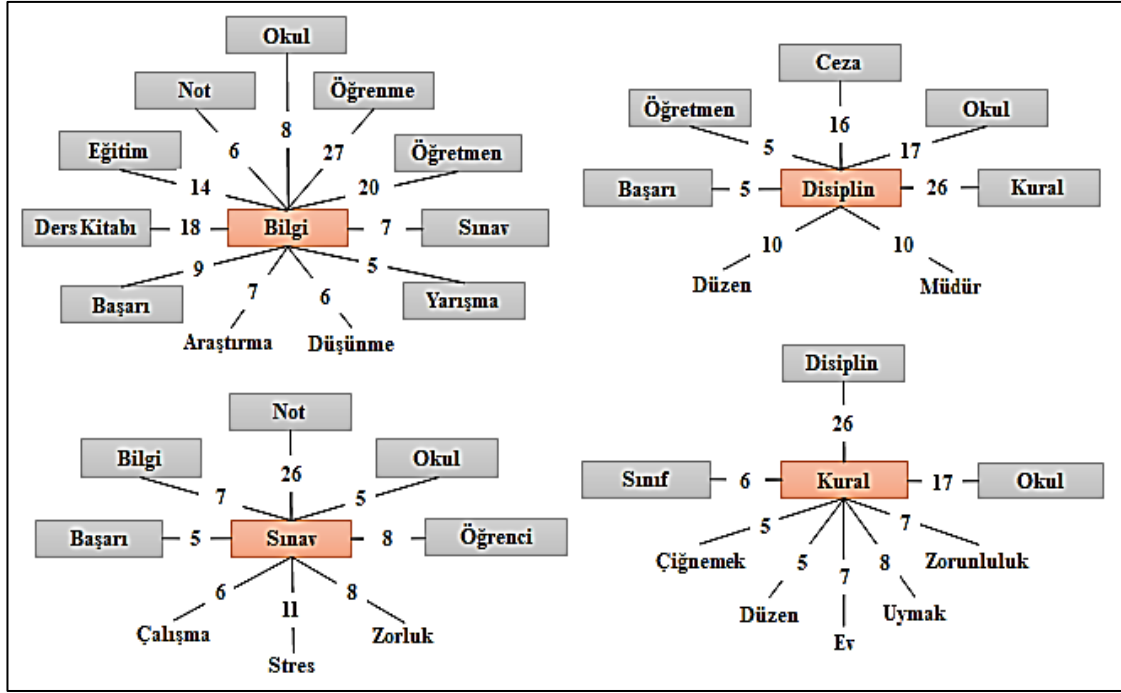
Okul
Not
Öğrenme
8
6
27
Eğitim
Öğretmen
14
20
Ders Kitabı
18
Bilgi
7
Sınav
9
7
6
5
Başarı
Yarışma
Araştırma
Düşünme

Ceza
Öğretmen
16
Okul
5
17
Başarı
5
Disiplin
26
Kural
10
10
Düzen
Müdür

Not
Bilgi
26
Okul
7
5
Başarı
5
Sınav
8
Öğrenci
6
11
8
Çalışma
Zorluk
Stres

Disiplin
26
Sınıf
6
Kural
17
Okul
5
7
Çiğnemek
Zorunluluk
5
7
8
Düzen
Uymak
Ev